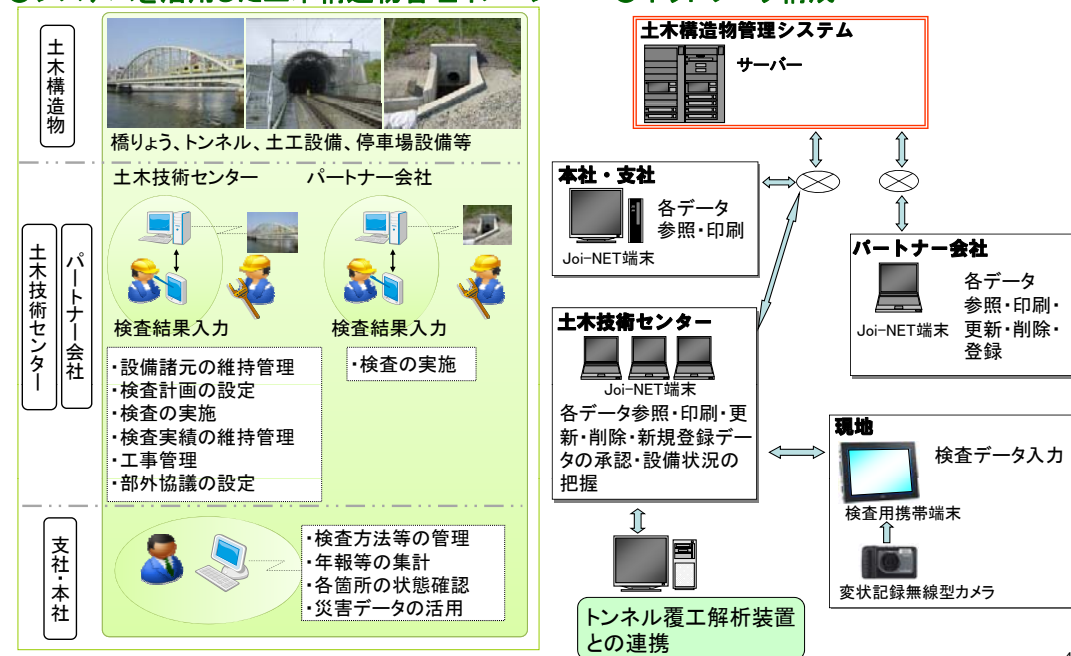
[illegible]

土木構造物

橋りょう、トンネル、土工設備、停車場設備等

土木技術センター

パートナー会社

土木技術センター

パートナー会社

検査結果入力

検査結果入力

・設備諸元の維持管理
・検査計画の設定
・検査の実施
・検査実績の維持管理
・工事管理
・部外協議の設定

・検査の実施

支社・本社

・検査方法等の管理
・年報等の集計
・各箇所の状態確認
・災害データの活用

土木構造物管理システム

サーバー

本社・支社

各データ参照・印刷

Joi-NET端末

パートナー会社

各データ参照・印刷・更新・削除・登録

Joi-NET端末

土木技術センター

Joi-NET端末

各データ参照・印刷・更新・削除・新規登録データの承認・設備状況の把握

現地

検査データ入力

検査用携帯端末

変状記録無線型カメラ

トンネル覆工解析装置との連携

4